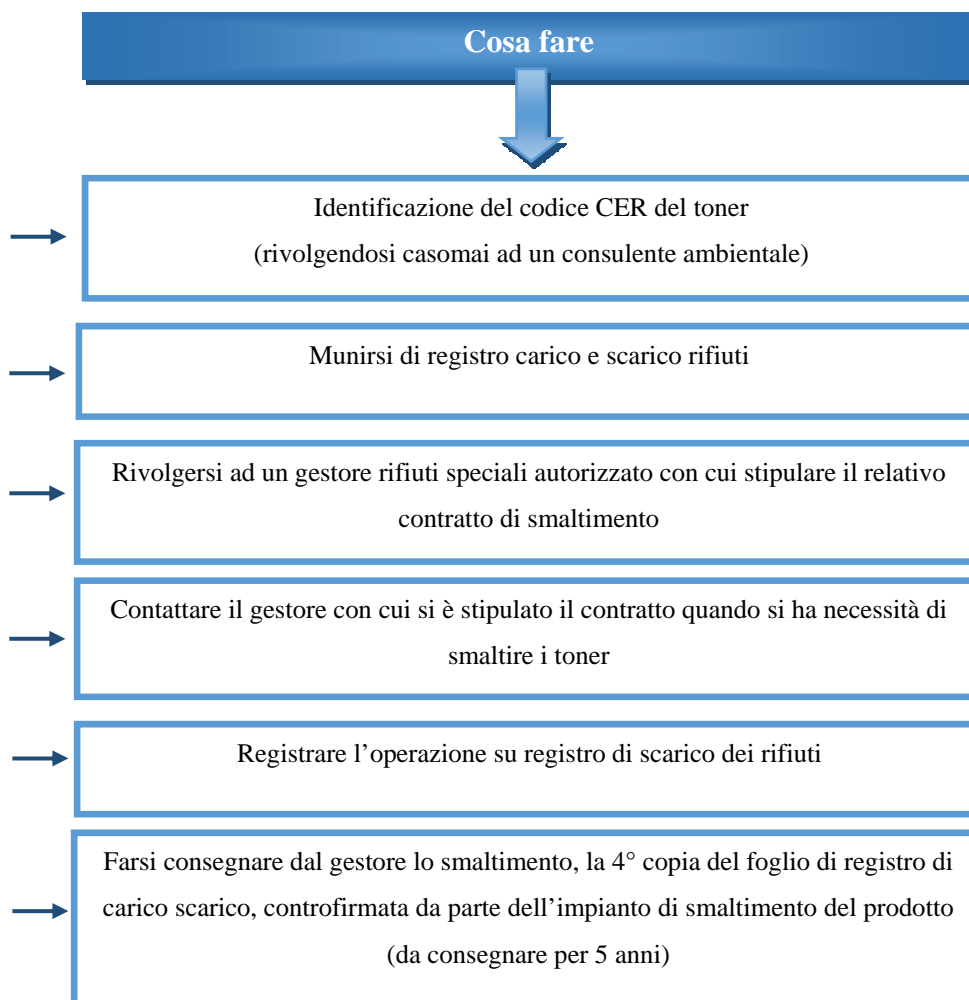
Cosa fare

Identificazione del codice CER del toner
(rivolgendosi casomai ad un consulente ambientale)

Munirsi di registro carico e scarico rifiuti

Rivolgersi ad un gestore rifiuti speciali autorizzato con cui stipulare il relativo contratto di smaltimento

Contattare il gestore con cui si è stipulato il contratto quando si ha necessità di smaltire i toner

Registrare l’operazione su registro di scarico dei rifiuti

Farsi consegnare dal gestore lo smaltimento, la 4° copia del foglio di registro di carico scarico, controfirmata da parte dell’impianto di smaltimento del prodotto (da consegnare per 5 anni)